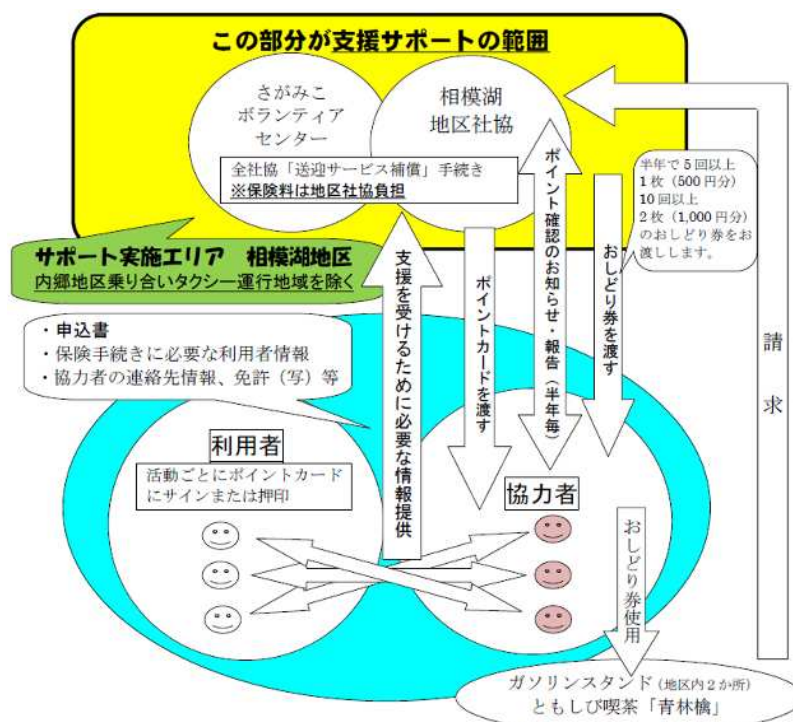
この部分が支援サポートの範囲

さがみこ
ボランティア
センター

相模湖
地区社協

全社協「送迎サービス補償」手続き
※保険料は地区社協負担

半年で5回以上
1枚（500円分）
10回以上
2枚（1,000円分）
のおしどり券をお渡しします。

サポート実施エリア　相模湖地区
内郷地区乗り合いタクシー運行地域を除く

支援を受けるために必要な情報提供

ポイントカードを渡す

ポイント確認のお知らせ・報告（半年毎）

おしどり券を渡す

請求

・申込書
・保険手続きに必要な利用者情報
・協力者の連絡先情報、免許（写）等

利用者

活動ごとにポイントカードにサインまたは押印

協力者

おしどり券使用

ガソリンスタンド（地区内2か所）
ともしび喫茶「青林檎」